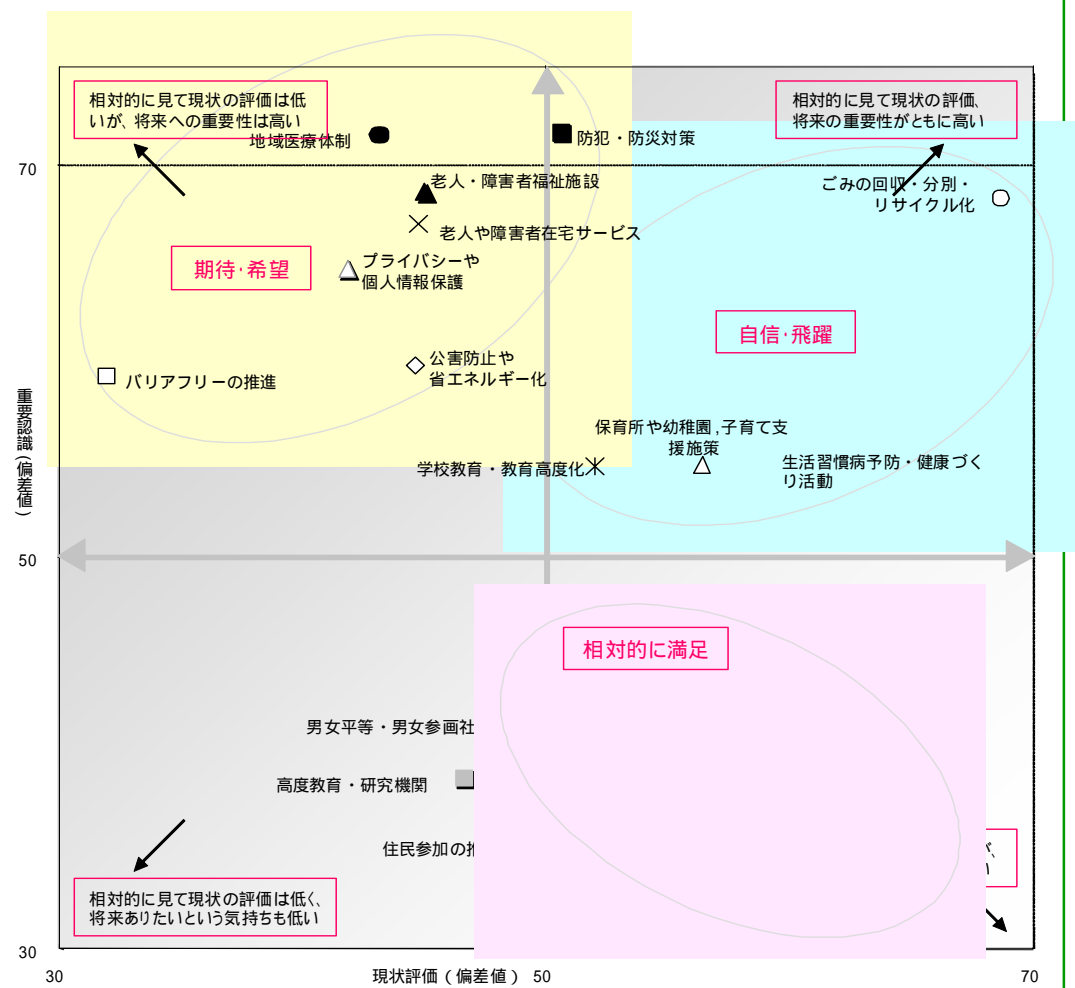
相対的に見て現状の評価は低いが、将来への重要性は高い

相対的に見て現状の評価、将来の重要性がともに高い

地域医療体制

防犯・防災対策

70

老人・障害者福祉施設

ごみの回収・分別・リサイクル化

老人や障害者在宅サービス

期待･希望

プライバシーや個人情報保護

自信･飛躍

公害防止や省エネルギー化

バリアフリーの推進

重要認識（偏差値）

保育所や幼稚園,子育て支援施策

学校教育・教育高度化

生活習慣病予防・健康づくり活動

50

相対的に満足

男女平等・男女参画社

高度教育・研究機関

住民参加の推

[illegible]

相対的に見て現状の評価は低く、将来ありたいという気持ちも低い

30

30

現状評価（偏差値）

50

70